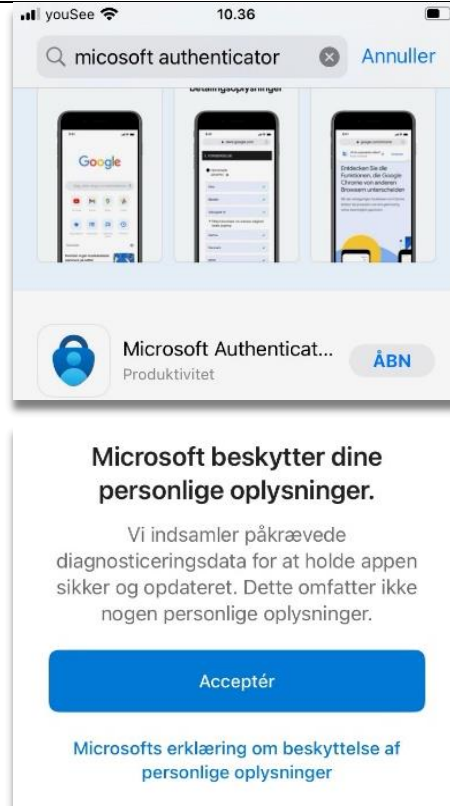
youSee 10.36

micosoft authenticator

Annuller

betalingsoplysninger

Google

Entdecken Sie die Funktionen, die Google Chrome von anderen Browsern unterscheiden

Microsoft Authenticat...

Produktivitet

ÅBN

Microsoft beskytter dine personlige oplysninger.

Vi indsamler påkrævede diagnosticeringsdata for at holde appen sikker og opdateret. Dette omfatter ikke nogen personlige oplysninger.

Acceptér

Microsofts erklæring om beskyttelse af personlige oplysninger